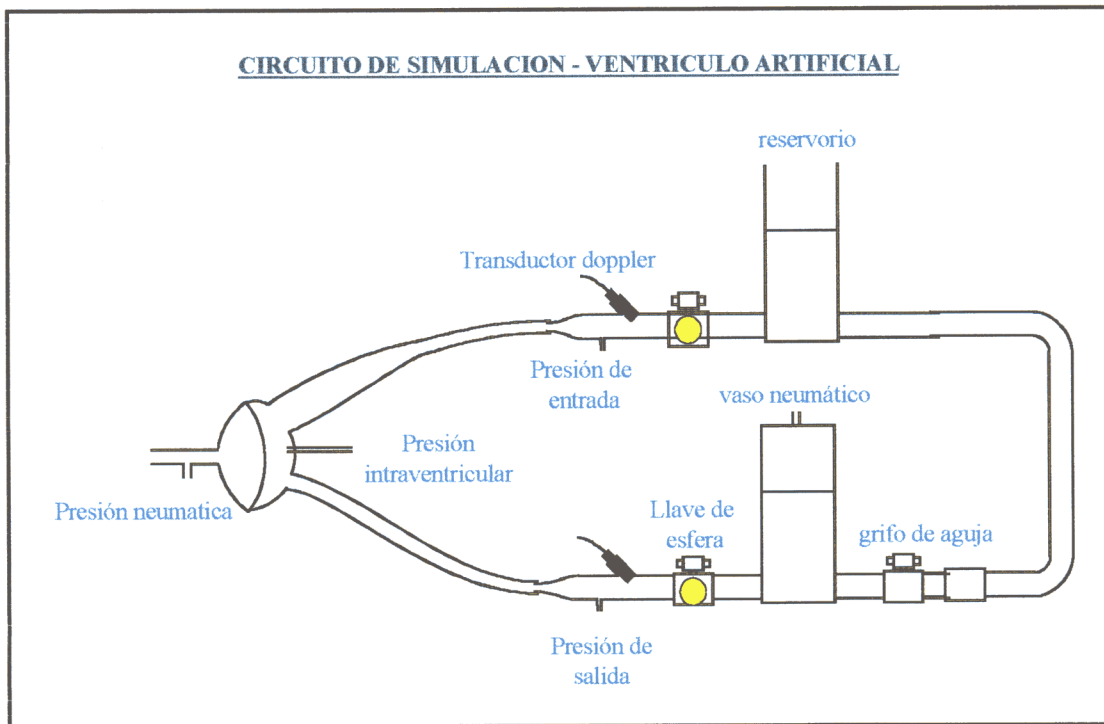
CIRCUITO DE SIMULACION - VENTRICULO ARTIFICIAL

reservorio

Transductor doppler

Presión de entrada

vaso neumático

Presión intraventricular

Presión neumatica

Llave de esfera

grifo de aguja

Presión de salida